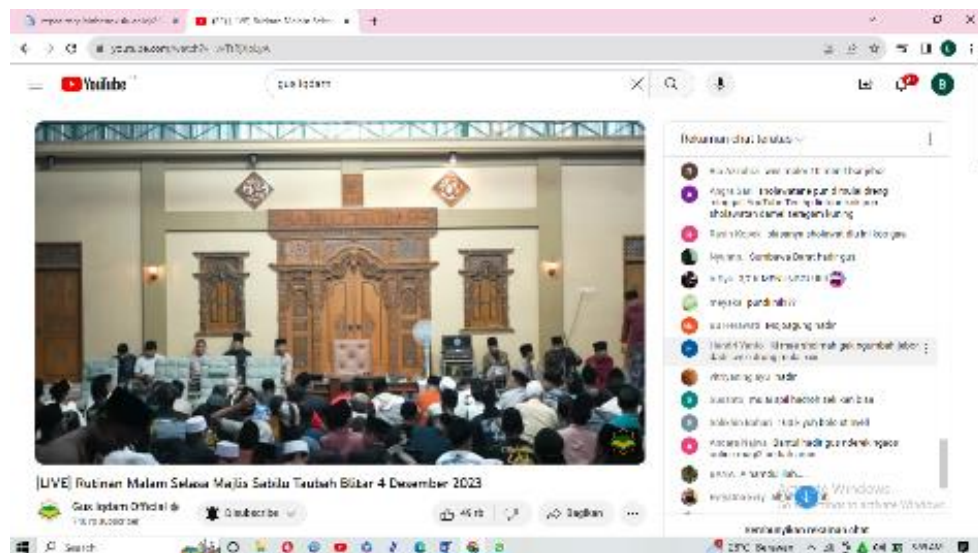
YouTube

gus iqdam

[LIVE] Rutinan Malam Selasa Majlis Sabilu Taubah Blitar 4 Desember 2023

Gus Iqdam Official

Subscribe

45 rb

Bagikan

Ringkasan chat teratas

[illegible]

Activate Windows
Go to Settings to activate Windows.

Search

Berawan